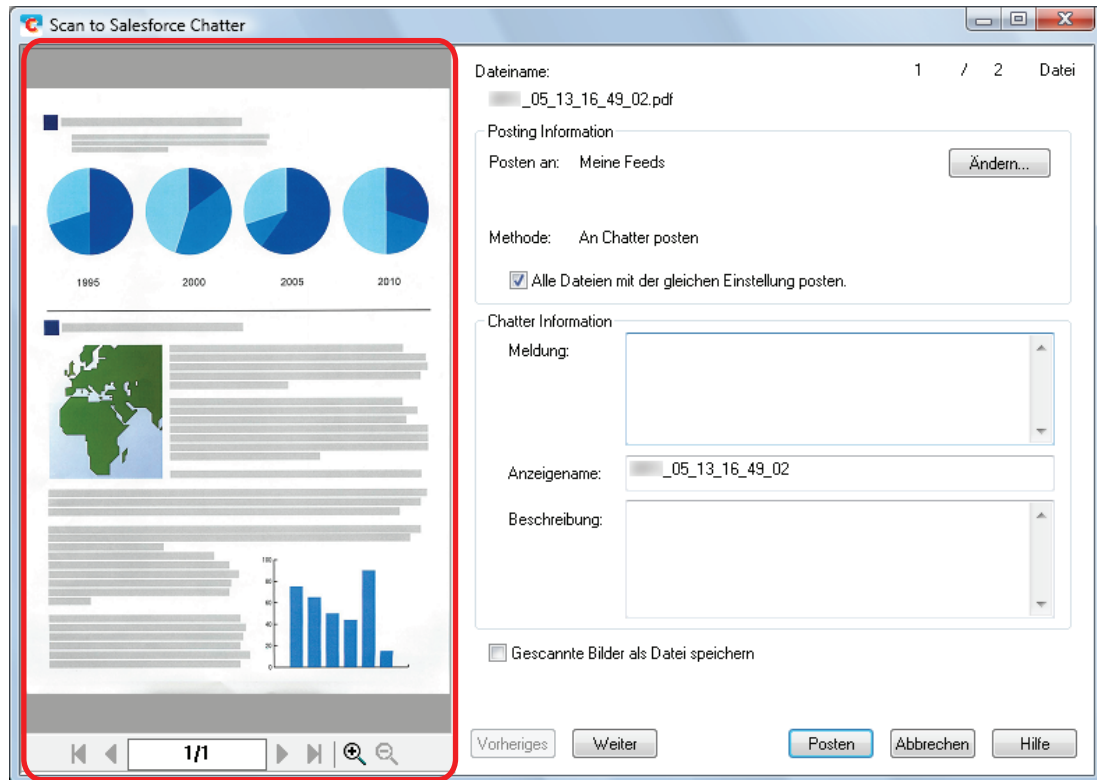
Scan to Salesforce Chatter

1995 2000 2005 2010

1/1

Dateiname: 1 / 2 Datei

_05_13_16_49_02.pdf

Posting Information

Posten an: Meine Feeds

Ändern...

Methode: An Chatter posten

Alle Dateien mit der gleichen Einstellung posten.

Chatter Information

Meldung:

Anzeigename: _05_13_16_49_02

Beschreibung:

Gescannte Bilder als Datei speichern

Vorheriges Weiter Posten Abbrechen Hilfe